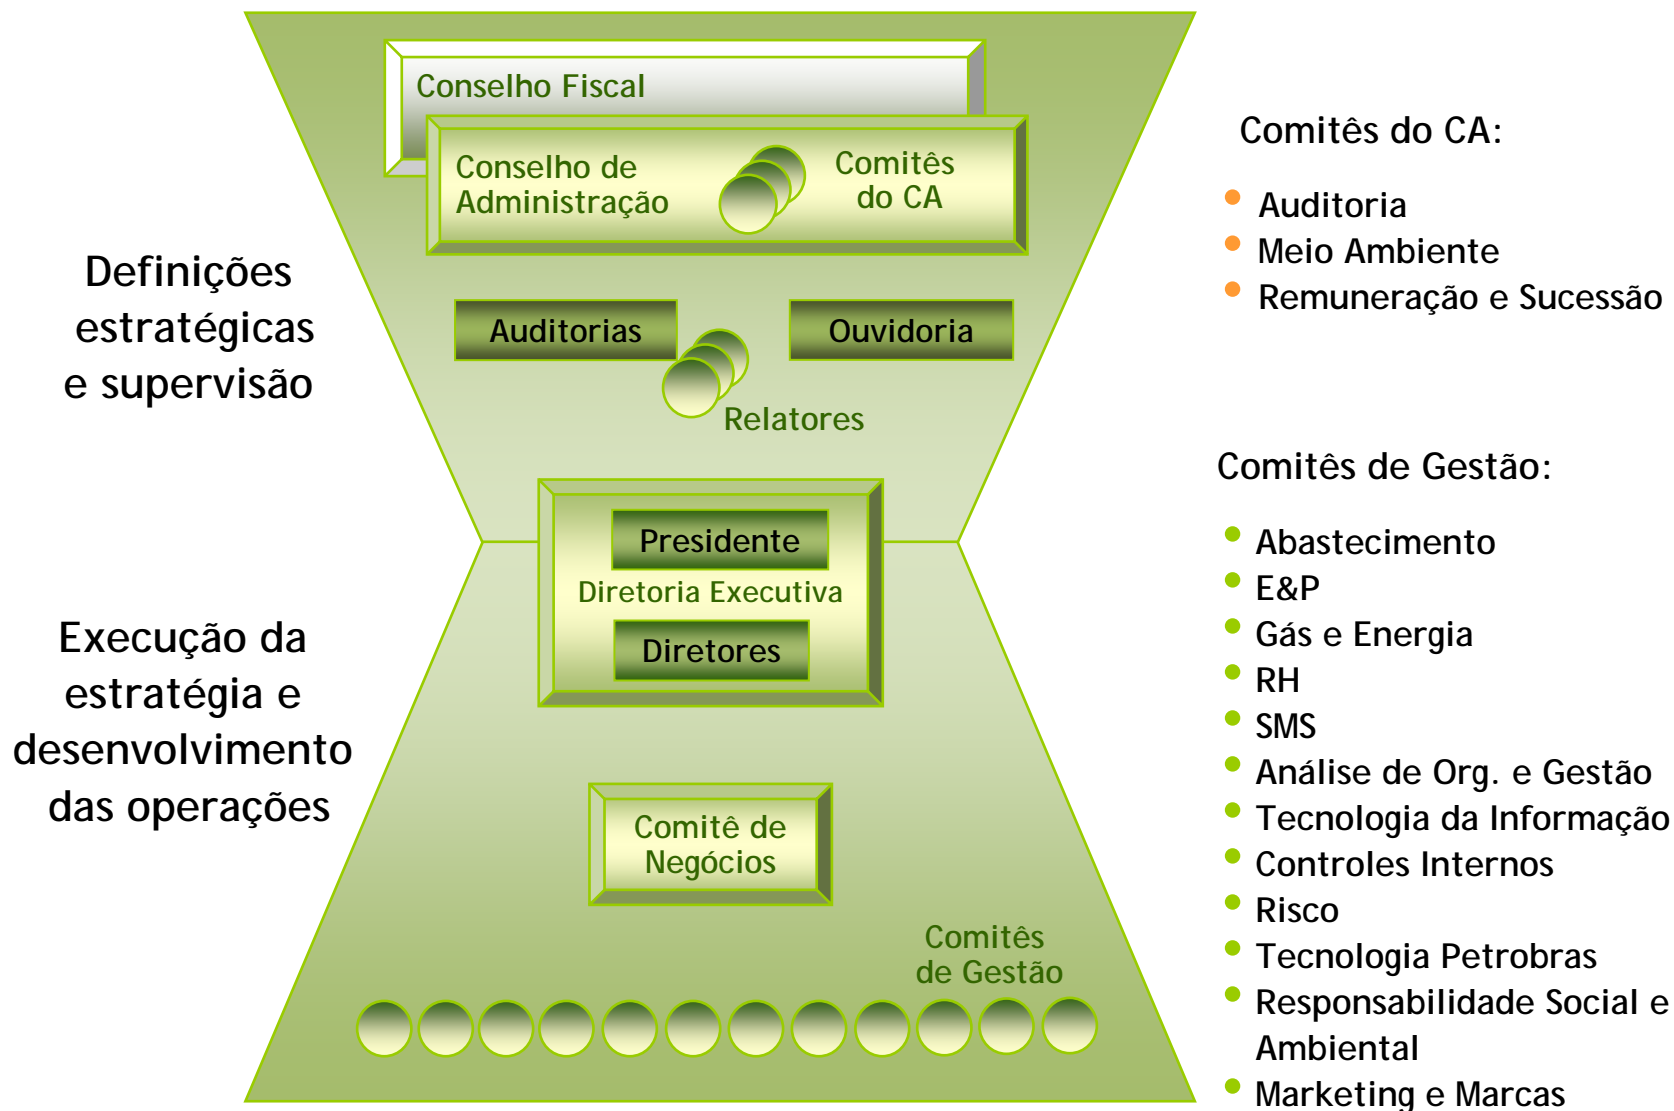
Conselho Fiscal

Conselho de Administração

Comitês do CA

Definições estratégicas e supervisão

Auditorias

Ouvidoria

Relatores

Presidente

Diretoria Executiva

Diretores

Execução da estratégia e desenvolvimento das operações

Comitê de Negócios

Comitês de Gestão

Comitês do CA:

- Auditoria
- Meio Ambiente
- Remuneração e Sucessão

Comitês de Gestão:

- Abastecimento
- E&P
- Gás e Energia
- RH
- SMS
- Análise de Org. e Gestão
- Tecnologia da Informação
- Controles Internos
- Risco
- Tecnologia Petrobras
- Responsabilidade Social e Ambiental
- Marketing e Marcas